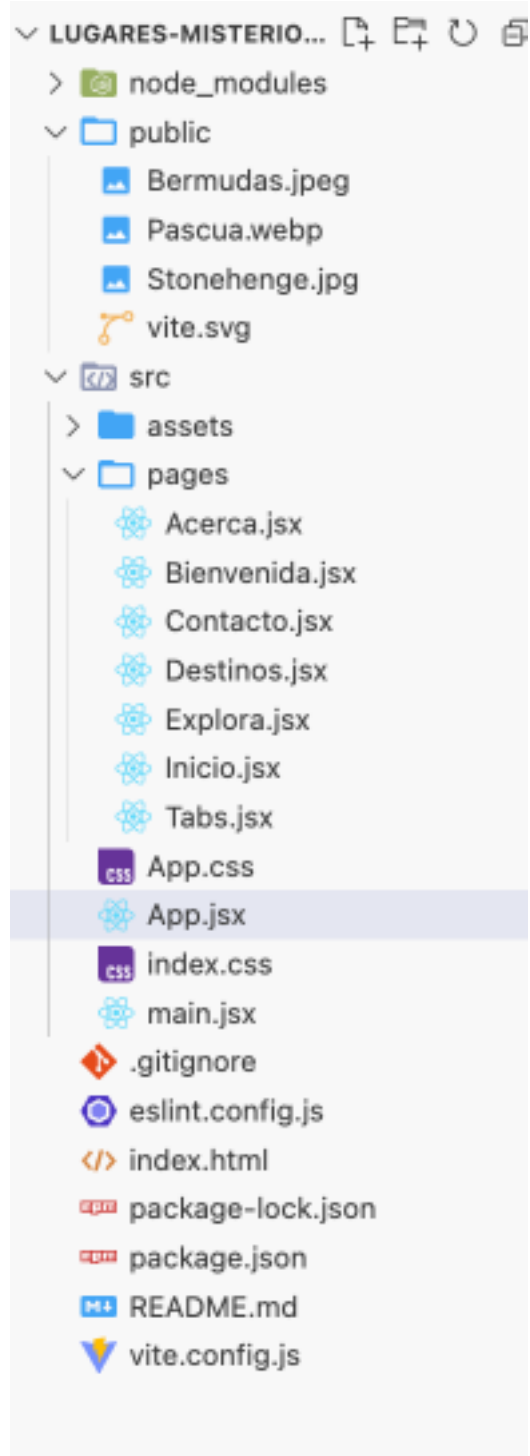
LUGARES-MISTERIO...
node_modules
public
Bermudas.jpeg
Pascua.webp
Stonehenge.jpg
vite.svg
src
assets
pages
Acerca.jsx
Bienvenida.jsx
Contacto.jsx
Destinos.jsx
Explora.jsx
Inicio.jsx
Tabs.jsx
App.css
App.jsx
index.css
main.jsx
.gitignore
eslint.config.js
index.html
package-lock.json
package.json
README.md
vite.config.js